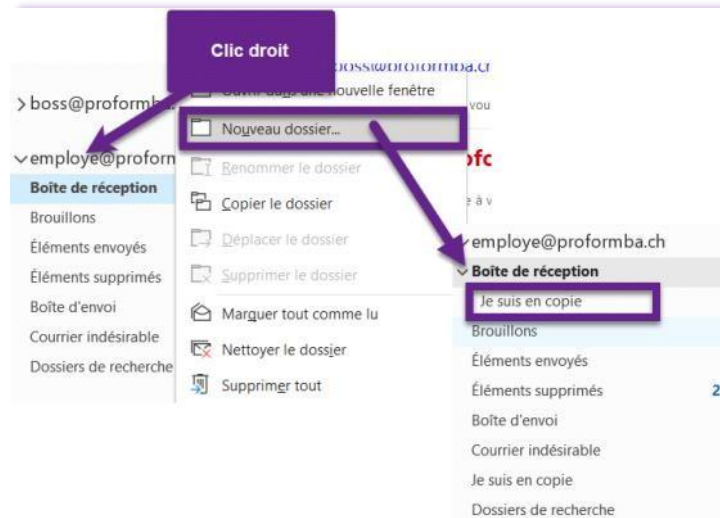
Clic droit

> boss@proformba.

boss@proformba.ch

Ouvrir dans une nouvelle fenêtre

vou

Nouveau dossier...

∨ employe@proform

Boîte de réception

Brouillons

Éléments envoyés

Éléments supprimés

Boîte d'envoi

Courrier indésirable

Dossiers de recherche

Renommer le dossier

Copier le dossier

Déplacer le dossier

Supprimer le dossier

Marquer tout comme lu

Nettoyer le dossier

Supprimer tout

ofc

e à v

∨ employe@proformba.ch

∨ Boîte de réception

Je suis en copie

Brouillons

Éléments envoyés

Éléments supprimés 2

Boîte d'envoi

Courrier indésirable

Je suis en copie

Dossiers de recherche